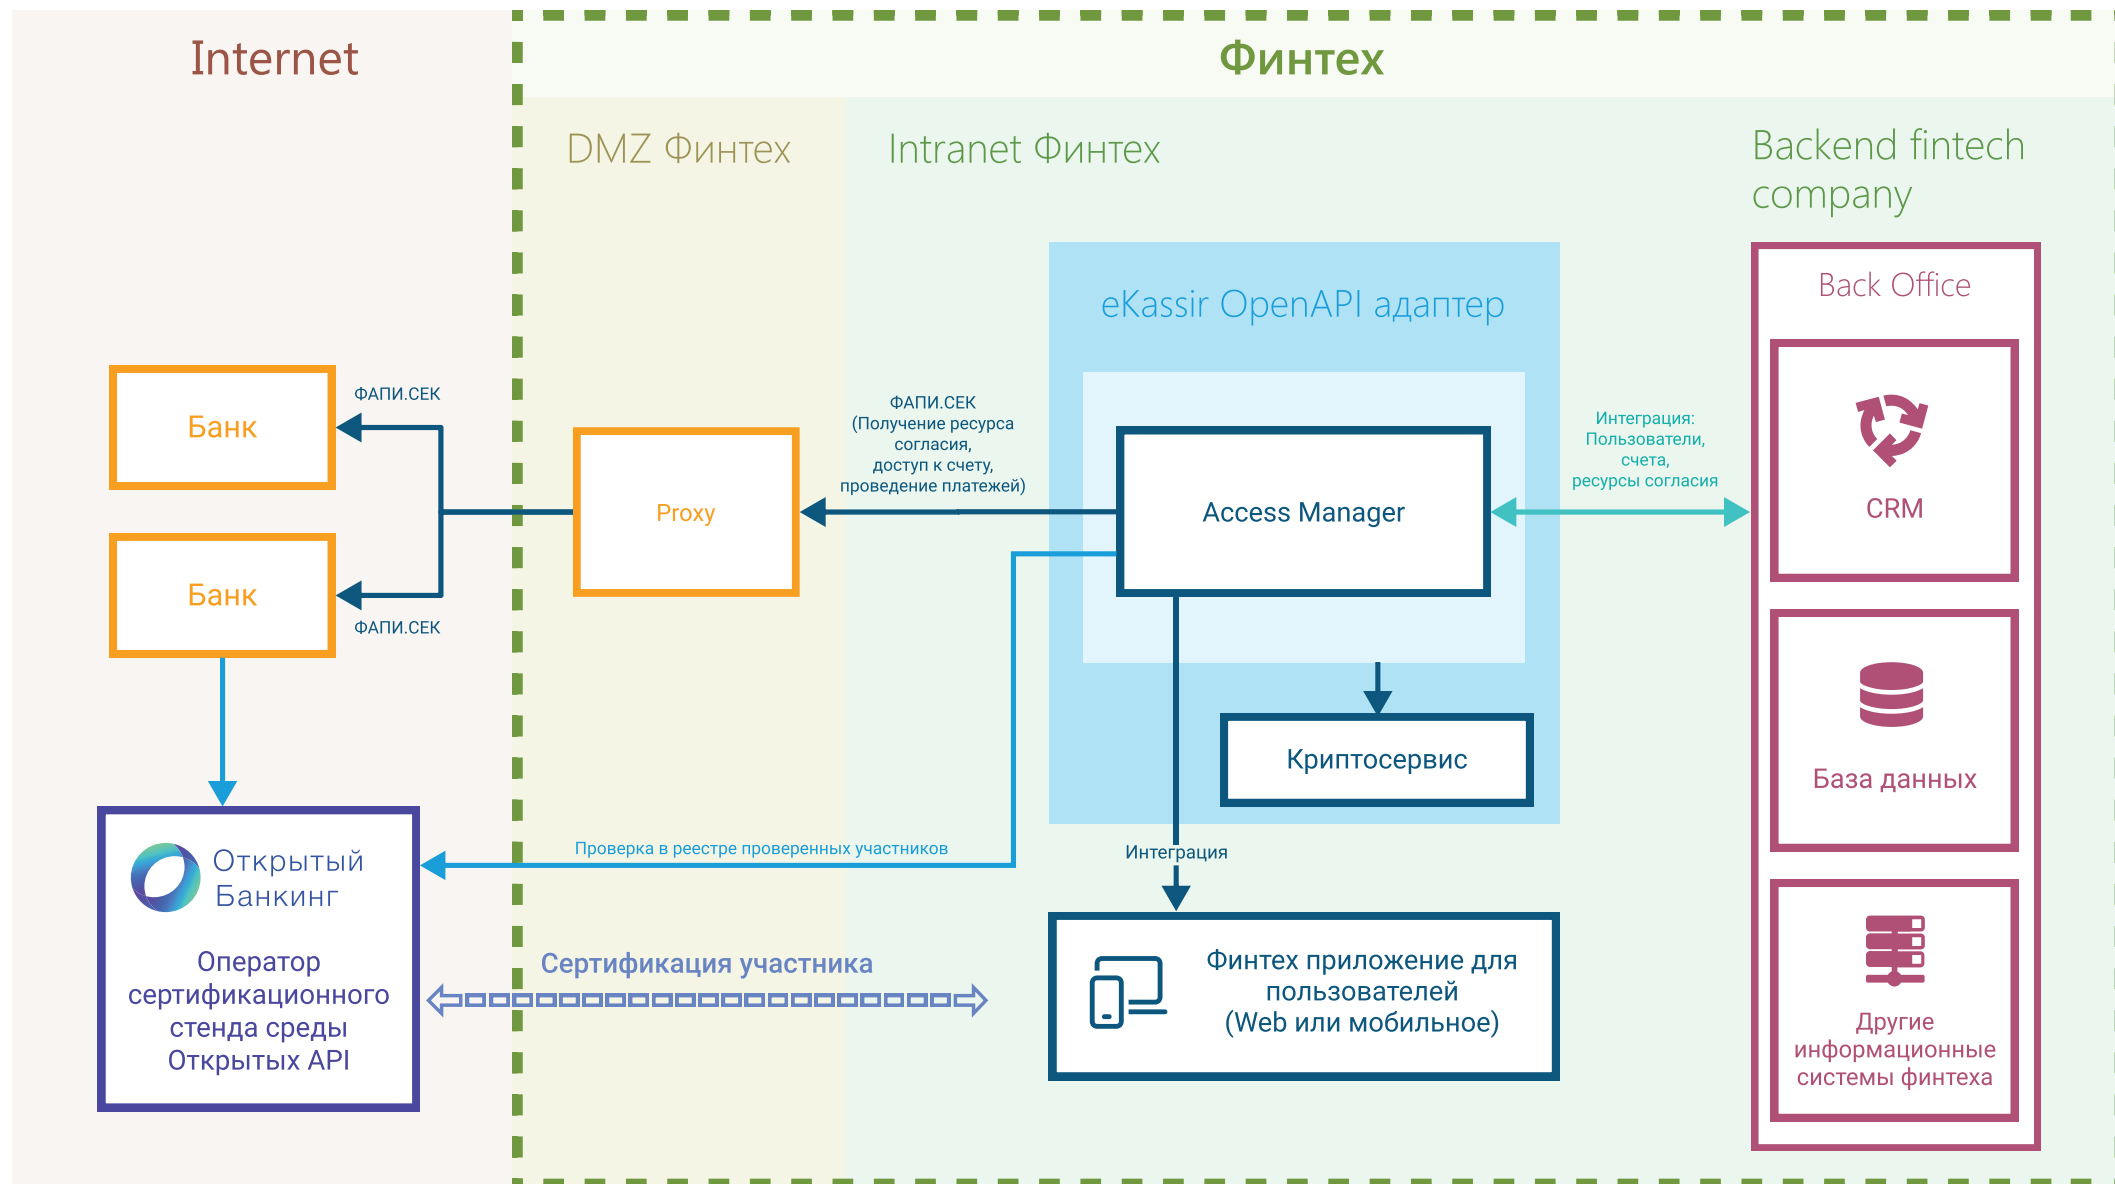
Internet

Финтех

DMZ Финтех

Intranet Финтех

Backend fintech company

eKassir OpenAPI адаптер

Back Office

Банк

ФАПИ.СЕК

Банк

ФАПИ.СЕК

Proxy

ФАПИ.СЕК (Получение ресурса согласия, доступ к счету, проведение платежей)

Access Manager

Интеграция: Пользователи, счета, ресурсы согласия

CRM

Криптосервис

База данных

Открытый Банкинг

Оператор сертификационного стенда среды Открытых API

Проверка в реестре проверенных участников

Интеграция

Сертификация участника

Финтех приложение для пользователей (Web или мобильное)

Другие информационные системы финтеха